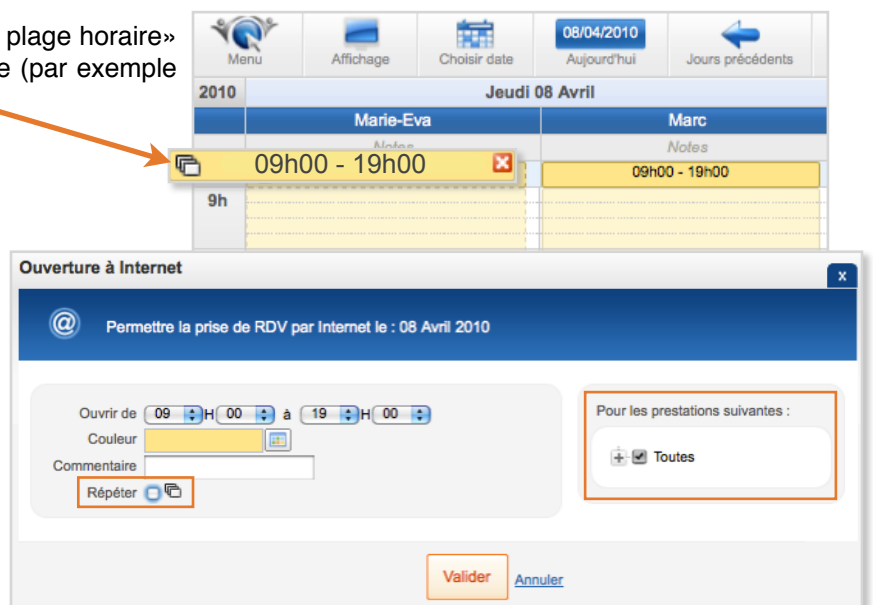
plage horaire»
e (par exemple

Menu
Affichage
Choisir date
08/04/2010
Aujourd'hui
Jours précédents

2010
Jeudi 08 Avril
Marie-Eva
Marc
Notes
Notes
09h00 - 19h00
09h00 - 19h00
9h

Ouverture à Internet
x

Permettre la prise de RDV par Internet le : 08 Avril 2010

Ouvrir de 09 H 00 à 19 H 00
Couleur
Commentaire
Répéter

Pour les prestations suivantes :
Toutes

Valider Annuler